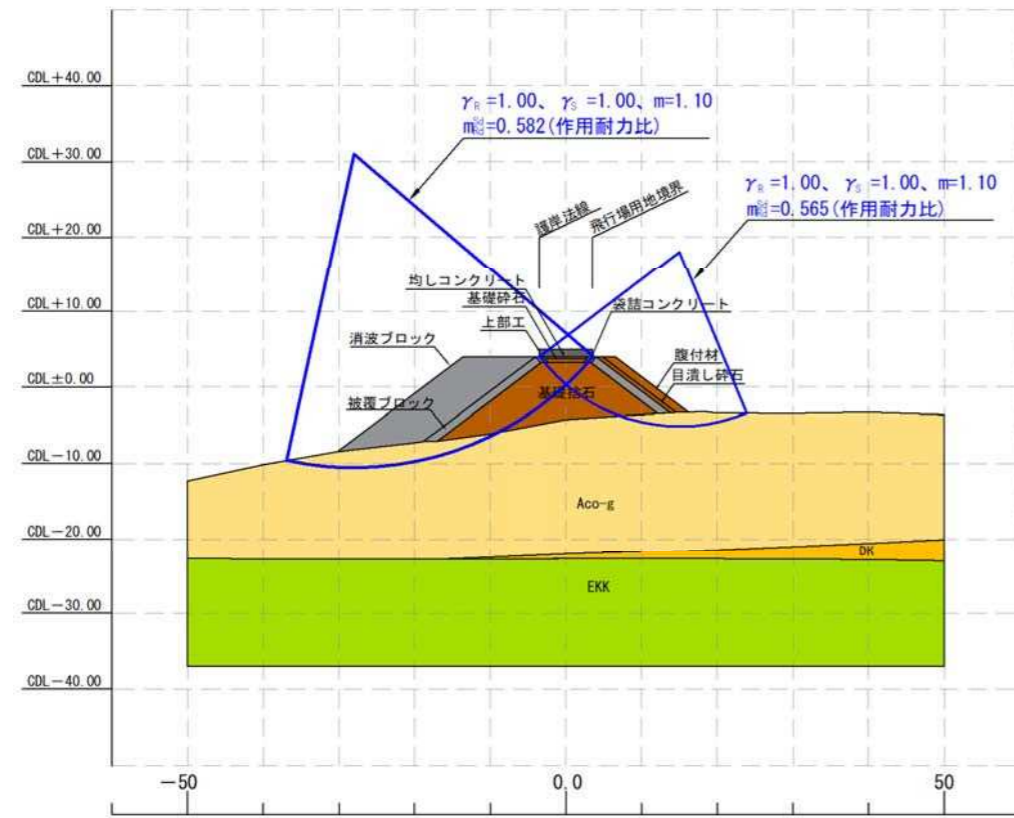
CDL＋40.00

CDL＋30.00

CDL＋20.00

CDL＋10.00

CDL±0.00

CDL－10.00

CDL－20.00

CDL－30.00

CDL－40.00

$\gamma_R$ =1.00、 $\gamma_S$ =1.00、m=1.10
m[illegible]=0.582(作用耐力比)

$\gamma_R$ =1.00、 $\gamma_S$ =1.00、m=1.10
m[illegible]=0.565(作用耐力比)

護岸法線

飛行場用地境界

均しコンクリート

基礎砕石

上部工

袋詰コンクリート

消波ブロック

腹付材

目潰し砕石

基礎捨石

被覆ブロック

Aco-g

DK

EKK

－50

0.0

50